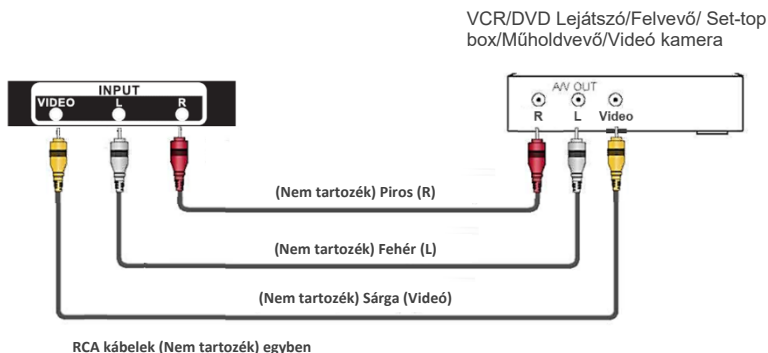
VCR/DVD Lejátszó/Felvevő/ Set-top box/Műholdvevő/Videó kamera

INPUT
VIDEO L R

A/V OUT
R L Video

(Nem tartozék) Piros (R)

(Nem tartozék) Fehér (L)

(Nem tartozék) Sárga (Videó)

RCA kábelek (Nem tartozék) egyben